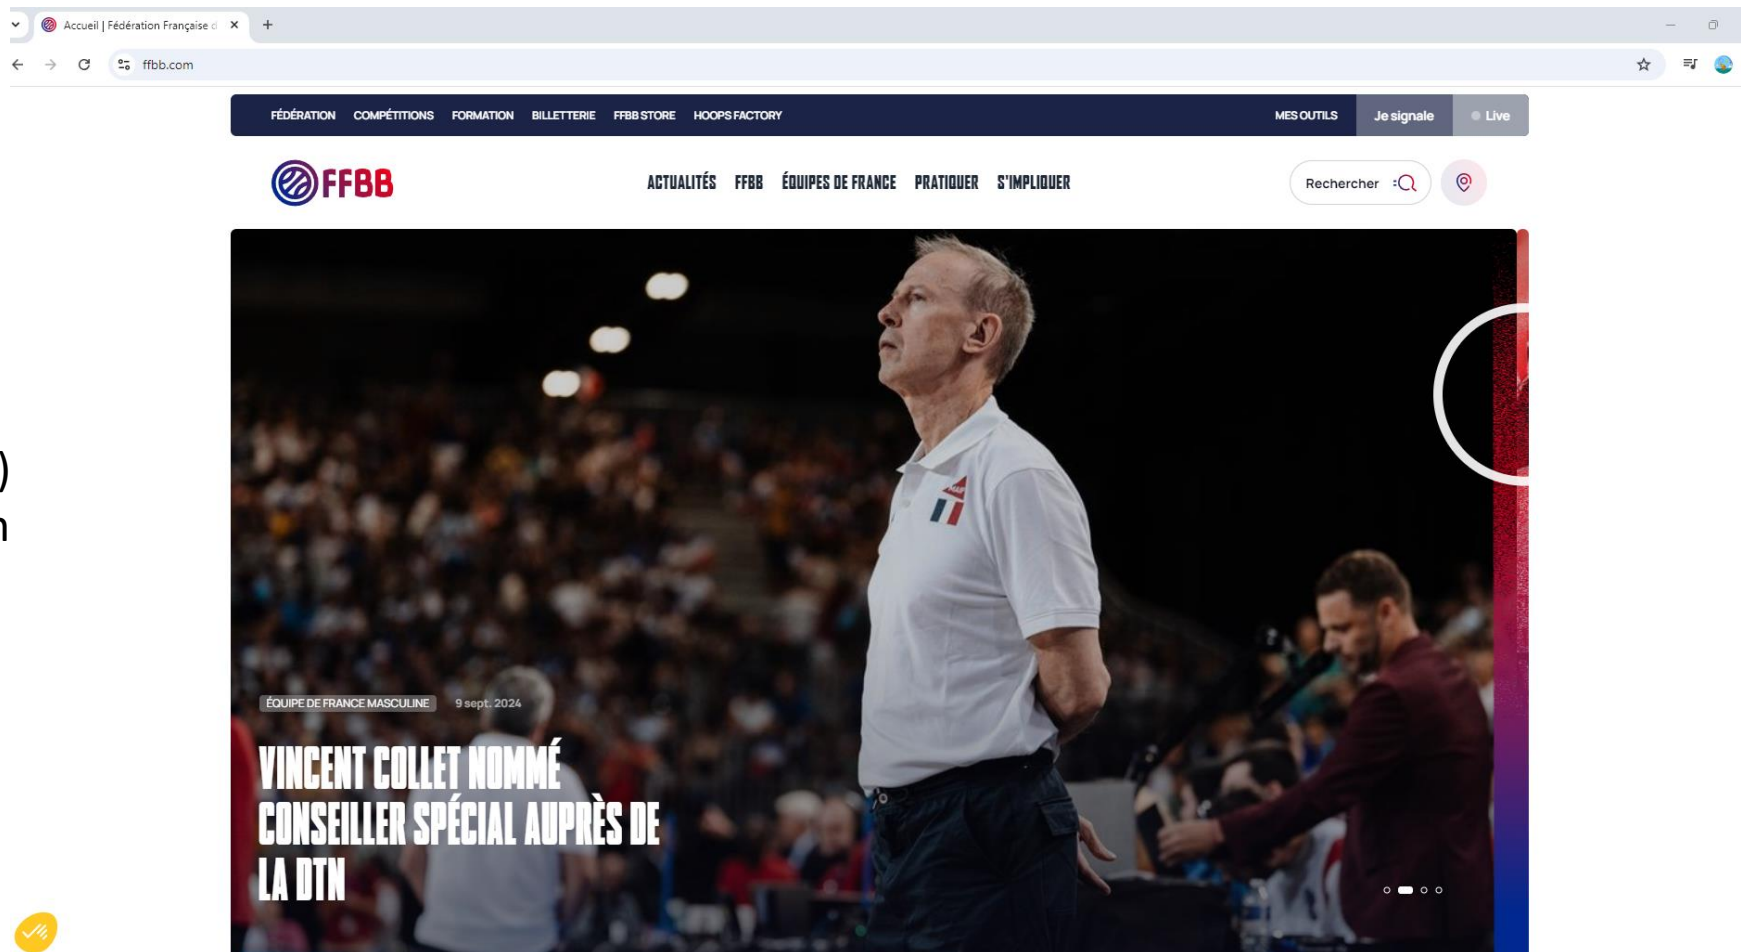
Accueil | Fédération Française d

ffbb.com

FÉDÉRATION COMPÉTITIONS FORMATION BILLETTERIE FFBB STORE HOOPS FACTORY

MES OUTILS Je signale Live

FFBB

ACTUALITÉS FFBB ÉQUIPES DE FRANCE PRATIQUER S'IMPLIQUER

Rechercher

ÉQUIPE DE FRANCE MASCULINE 9 sept. 2024

VINCENT COLLET NOMMÉ CONSEILLER SPÉCIAL AUPRÈS DE LA DTN